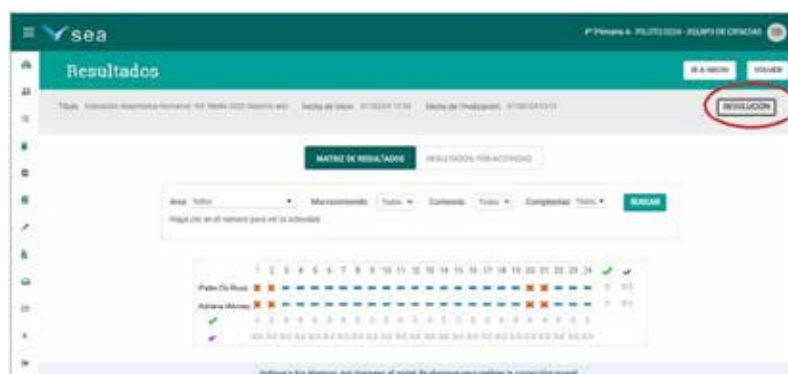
sea

Resultados

IR A INICIO VOLVER

DEVOLUCIÓN

MATRIZ DE RESULTADOS RESULTADOS POR ACTIVIDAD

Área Todas Macrocontenido Todos Contenido Todos Complejidad Todos BUSCAR

Haga clic en el número para ver la actividad

1 2 3 4 5 6 7 8 9 10 11 12 13 14 15 16 17 18 19 20 21 22 23 24

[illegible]